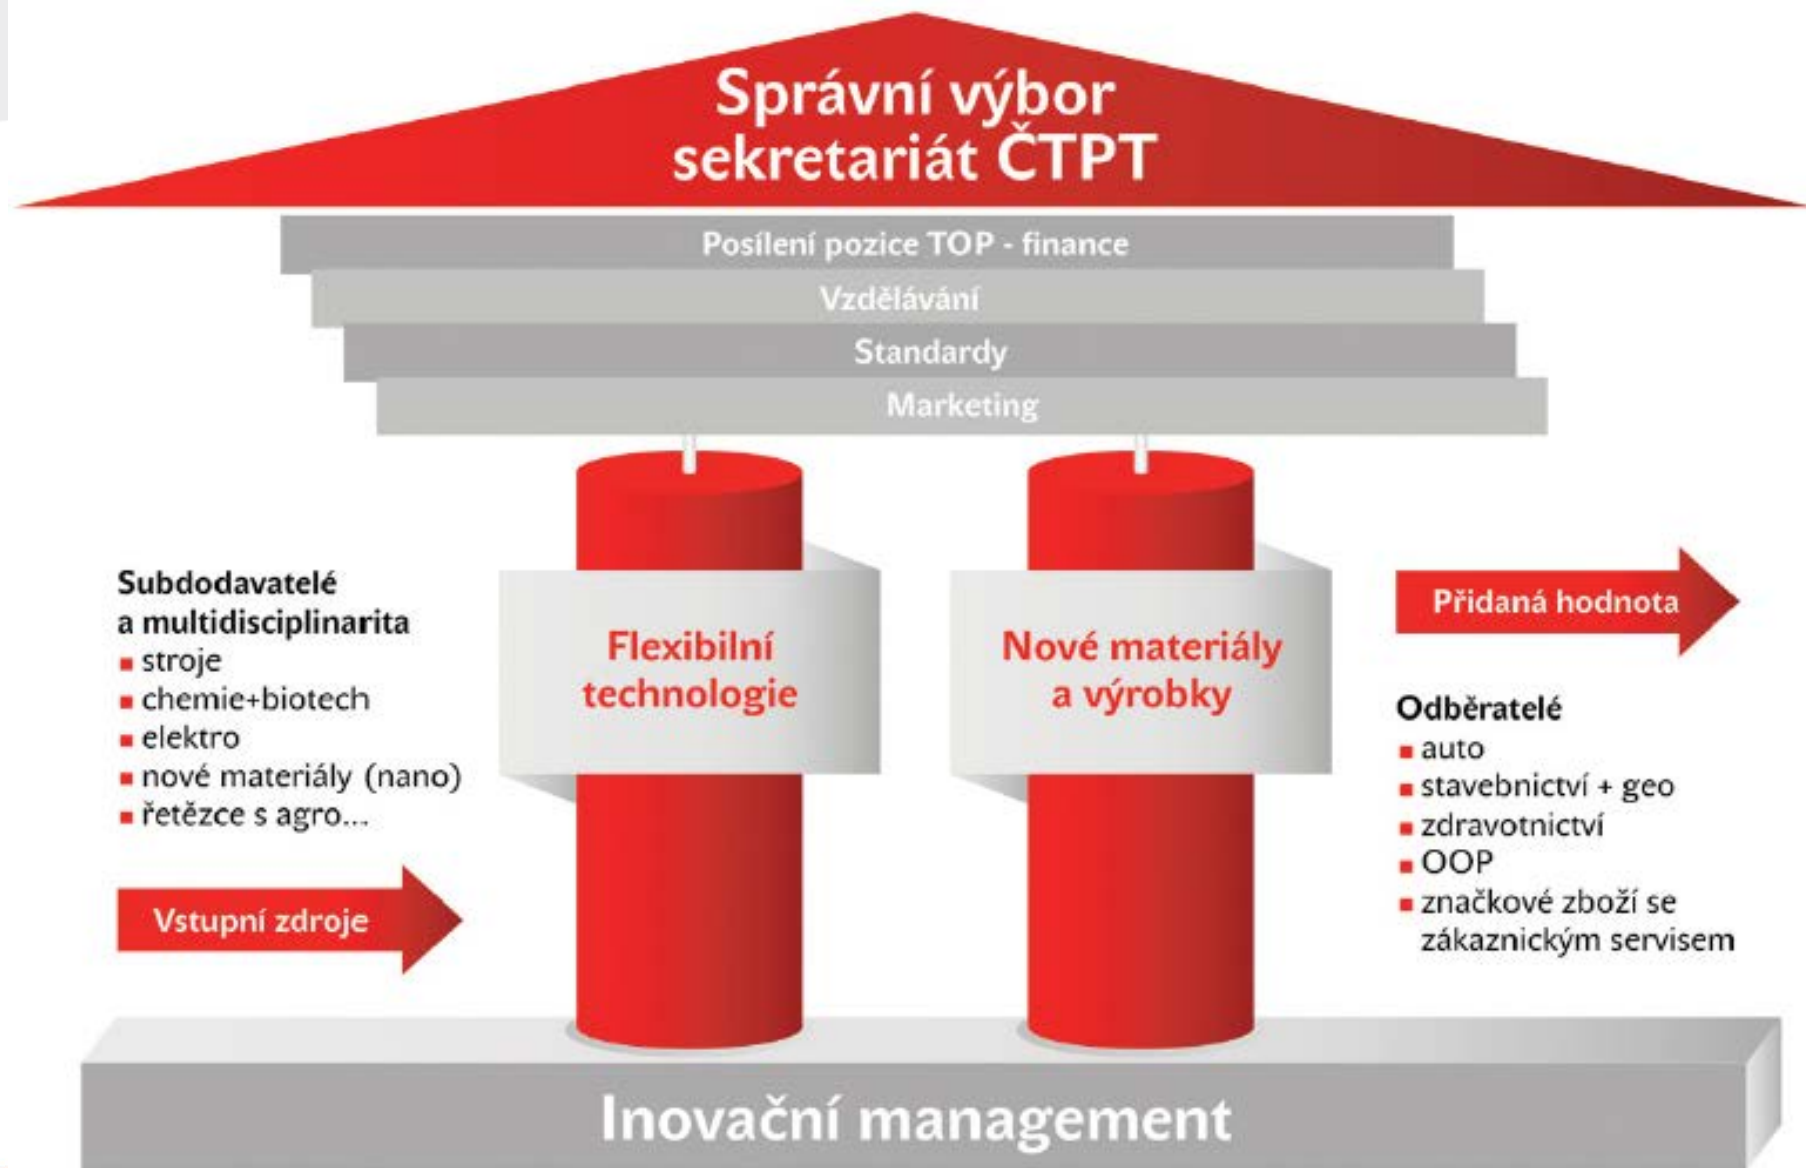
Správní výbor sekretariát ČTPT

Posílení pozice TOP - finance

Vzdělávání

Standardy

Marketing

Subdodavatelé a multidisciplinarita
■ stroje
■ chemie+biotech
■ elektro
■ nové materiály (nano)
■ řetězce s agro...

Vstupní zdroje

Flexibilní technologie

Nové materiály a výrobky

Přidaná hodnota

Odběratelé
■ auto
■ stavebnictví + geo
■ zdravotnictví
■ OOP
■ značkové zboží se zákaznickým servisem

Inovační management